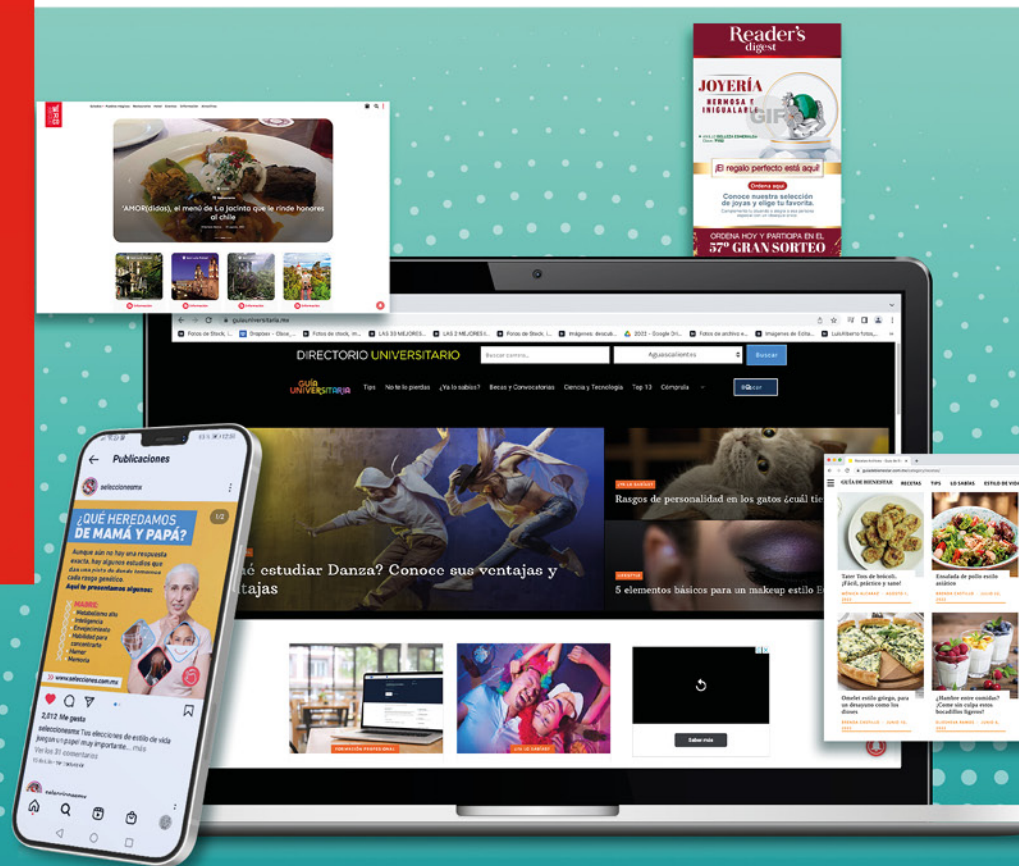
Reader's digest
JOYERÍA
HERMOSA E INIGUALABLE
GIFT
¡El regalo perfecto está aquí!
Ordena aquí
Conoce nuestra selección de joyas y elige tu favorita.
ORDENA HOY Y PARTICIPA EN EL
57º GRAN SORTEO

'AMOR(didos), el menú de Lo Jacinto que le rinde honores al chile

guiauniversitaria.mx
DIRECTORIO UNIVERSITARIO
Buscar carrera...
Aguascalientes
Buscar
GUÍA UNIVERSITARIA
Tips
No te lo pierdas
¿Ya lo sabías?
Becas y Convocatorias
Ciencia y Tecnología
Top 13
Cómprala
Buscar
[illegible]é estudiar Danza? Conoce sus ventajas y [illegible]tajas
Rasgos de personalidad en los gatos ¿cuál tie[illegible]
5 elementos básicos para un makeup estilo E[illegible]
Saber más

GUÍA DE BIENESTAR
RECETAS
TIPS
LO SABÍAS
ESTILO DE VIDA
Tater Tots de brócoli. ¡Fácil, práctico y sano!
Ensalada de pollo estilo asiático
Omelet estilo griego, para un desayuno como los dioses
¿Hambre entre comidas? ¡Come sin culpa estos bocadillos ligeros!

Publicaciones
seleccionesmx
1/2
¿QUÉ HEREDAMOS DE MAMÁ Y PAPÁ?
Aunque aún no hay una respuesta exacta, hay algunos estudios que dan una pista de dónde tomamos cada rasgo genético.
Aquí te presentamos algunos:
MADRE:
Metabolismo alto
Inteligencia
Envejecimiento
Habilidad para concentrarse
Humor
Memoria
www.selecciones.com.mx
2,012 Me gusta
seleccionesmx Tus elecciones de estilo de vida juegan un papel muy importante... más
Ver los 31 comentarios